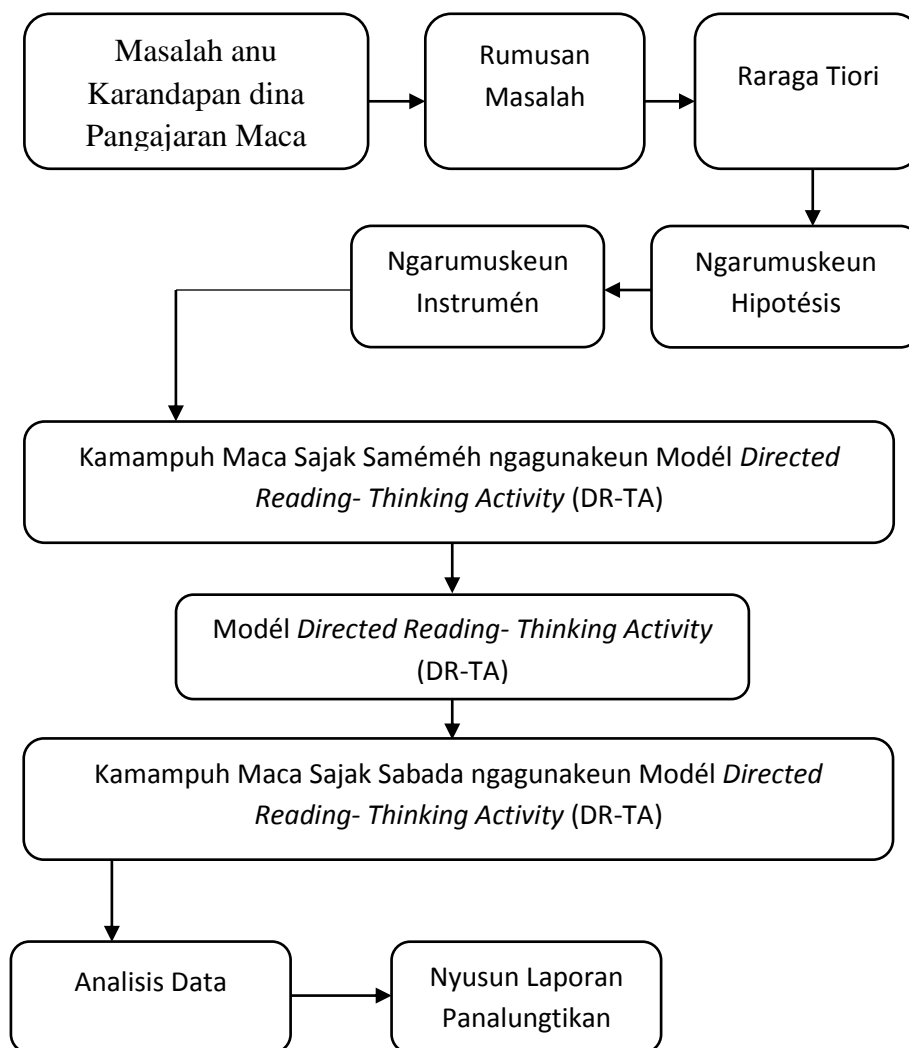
Masalah anu Karandapan dina Pangajaran Maca

Rumusan Masalah

Raraga Tiori

Ngarumuskeun Hipotésis

Ngarumuskeun Instrumén

Kamampuh Maca Sajak Saméméh ngagunakeun Modél *Directed Reading- Thinking Activity* (DR-TA)

Modél *Directed Reading- Thinking Activity* (DR-TA)

Kamampuh Maca Sajak Sabada ngagunakeun Modél *Directed Reading- Thinking Activity* (DR-TA)

Analisis Data

Nyusun Laporan Panalungtikan